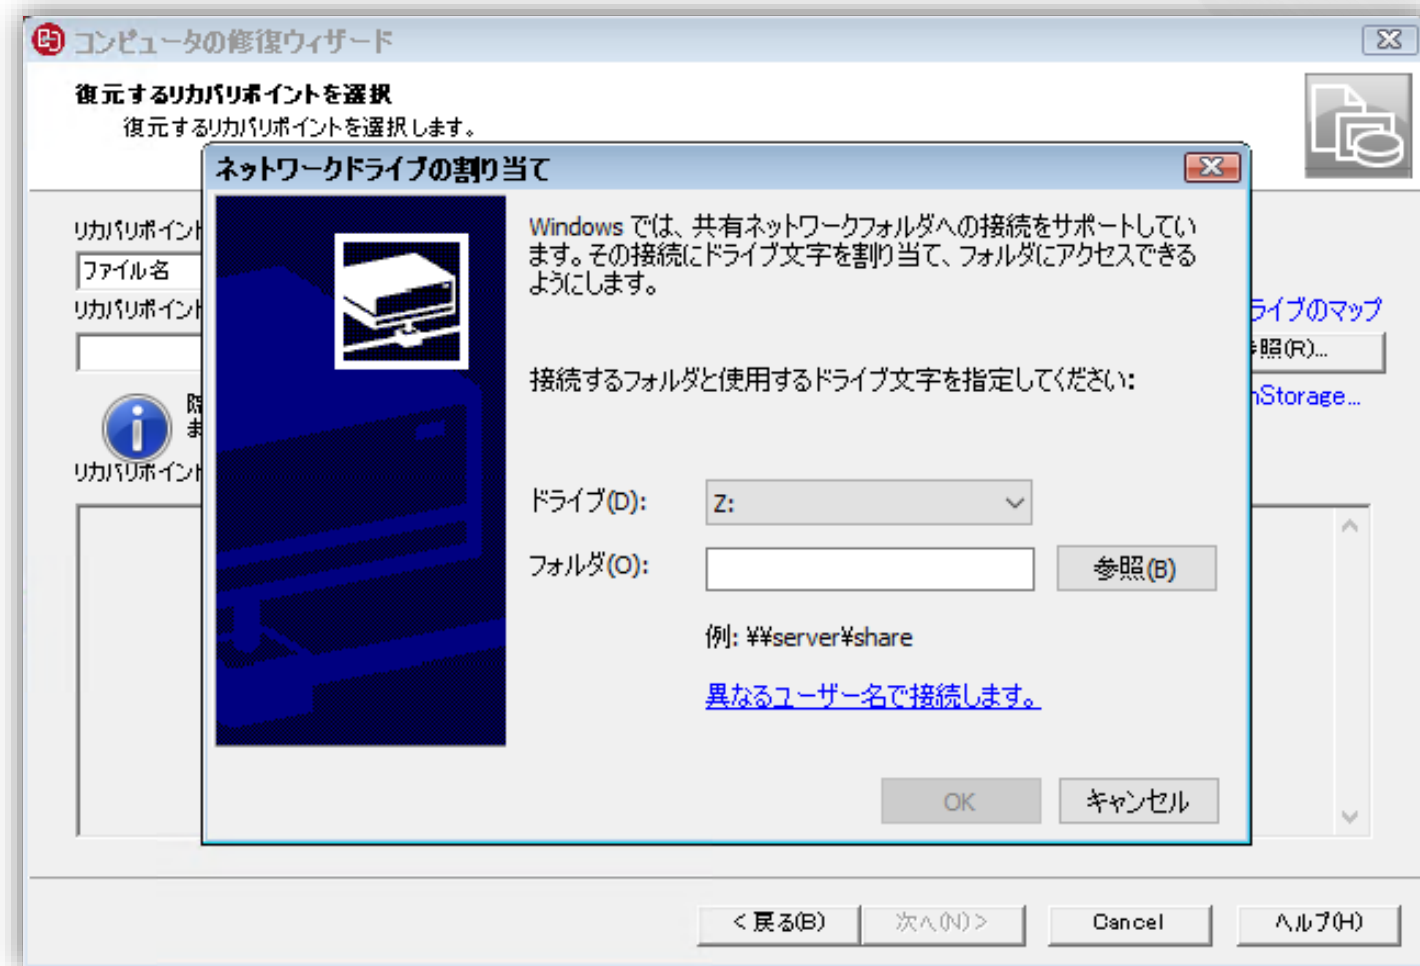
コンピュータの修復ウィザード

復元するリカバリポイントを選択
復元するリカバリポイントを選択します。

リカバリポイント
ファイル名
リカバリポイント
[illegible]
リカバリポイント

ライブのマップ
参照(R)...
nStorage...

ネットワークドライブの割り当て

Windows では、共有ネットワークフォルダへの接続をサポートしています。その接続にドライブ文字を割り当て、フォルダにアクセスできるようにします。

接続するフォルダと使用するドライブ文字を指定してください:

ドライブ(D): Z:
フォルダ(O):
参照(B)
例: ¥¥server¥share
異なるユーザー名で接続します。

OK
キャンセル

< 戻る(B)
次へ(N) >
Cancel
ヘルプ(H)